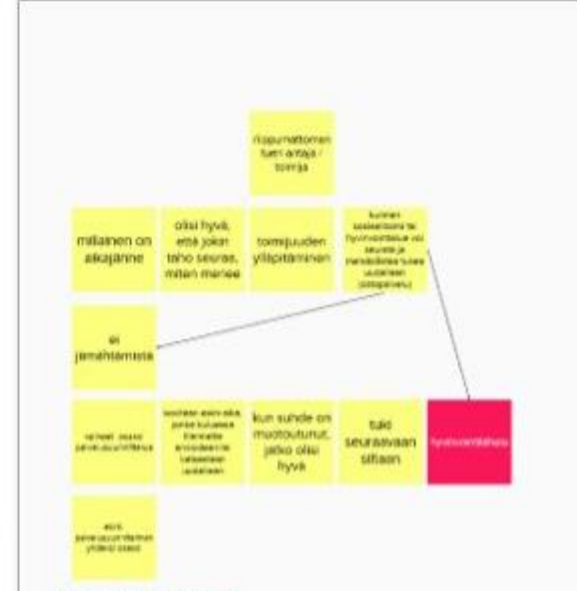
riippumattoman tuen antaja / toimija

millainen on aikajänne

olisi hyvä, että joku taho seuraa, miten menee

toimijuuden ylläpitäminen

kuinka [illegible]

ei jämähtämistä

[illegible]

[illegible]

kun suhde on muotoutunut, jatko olisi hyvä

tuki seuraavaan siltaan

hyvinvointialue

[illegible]